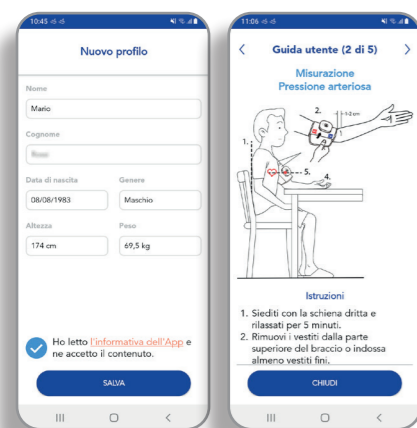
10:45

Nuovo profilo

Nome
Mario

Cognome
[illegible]

Data di nascita
08/08/1983

Genere
Maschio

Altezza
174 cm

Peso
69,5 kg

Ho letto l'informativa dell'App e ne accetto il contenuto.

SALVA

11:06

Guida utente (2 di 5)

Misurazione
Pressione arteriosa

1.
2.
1-2 cm
3.
4.
5.

Istruzioni

1. Siediti con la schiena dritta e rilassati per 5 minuti.
2. Rimuovi i vestiti dalla parte superiore del braccio o indossa almeno vestiti fini.

CHIUDI